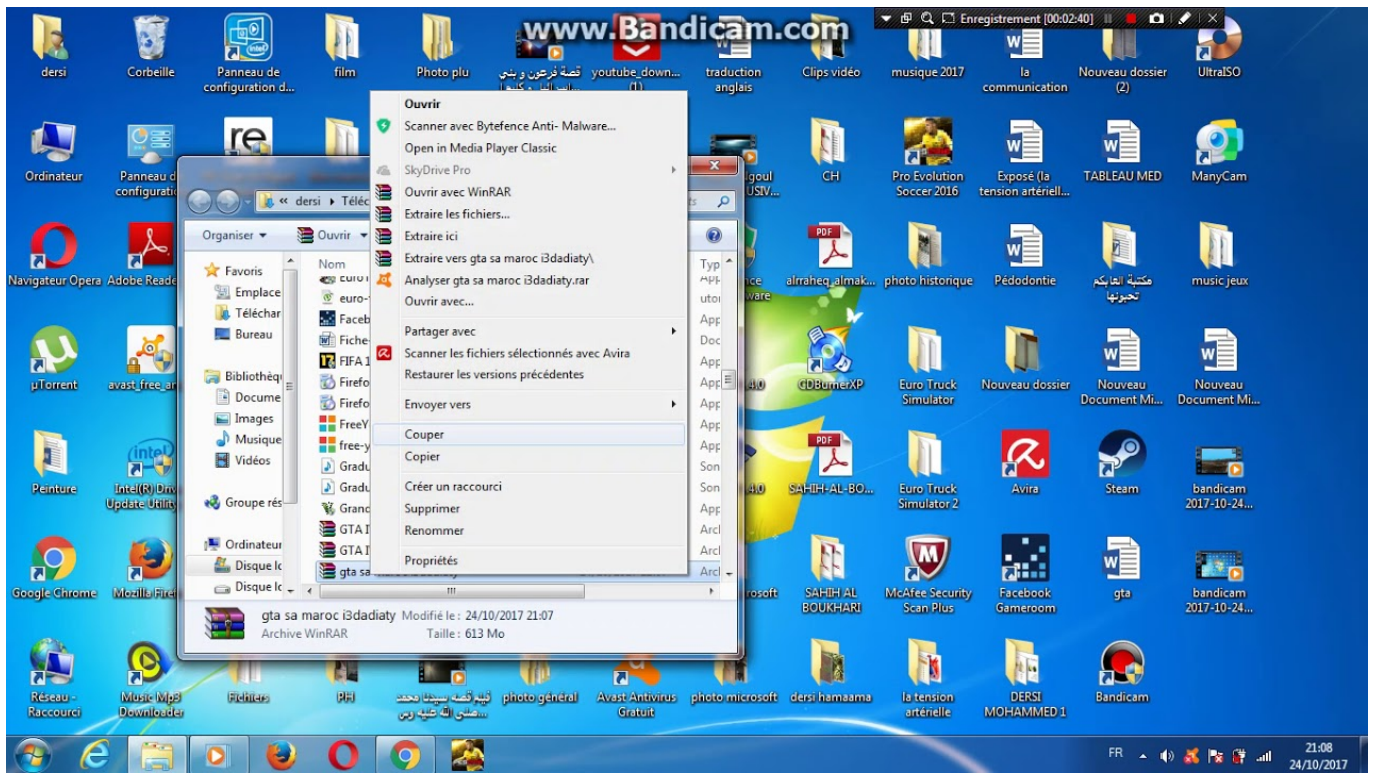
www.Bandicam.com

Enregistrement [00:02:40]

dersi
Corbeille
Panneau de configuration d...
film
Photo plu
قصة فرعون و بني
youtube_down... (1)
traduction anglais
Clips vidéo
musique 2017
la communication
Nouveau dossier (2)
UltraISO

Ordinateur
Panneau de configuratio
CH
Pro Evolution Soccer 2016
Exposé (la tension artériell...
TABLEAU MED
ManyCam

Navigateur Opera
Adobe Reade
alraheq_almak...
photo historique
Pédodontie
مكتبة العابكم تحيوتها
music jeux

µTorrent
avast_free_a
CDBurnerXP
Euro Truck Simulator
Nouveau dossier
Nouveau Document Mi...
Nouveau Document Mi...

Peinture
Intel(R) Driv Update Utility
SAHIH-AL-BO...
Euro Truck Simulator 2
Avira
Steam
bandicam 2017-10-24...

Google Chrome
Mozilla Fire
SAHIH AL BOUKHARI
McAfee Security Scan Plus
Facebook Gameroom
gta
bandicam 2017-10-24...

Réseau - Raccourci
Music Mp3 Downloader
Fichiers
PH
photo général
Avast Antivirus Gratuit
photo microsoft
dersi hamaama
la tension artérielle
DERSI MOHAMMED 1
Bandicam

« dersi ▸ Téléc
Organiser ▾
Ouvrir ▾
Favoris
Emplace
Téléchar
Bureau
Bibliothèq
Docume
Images
Musique
Vidéos
Groupe rés
Ordinateur
Disque lo
Disque lo
Nom
euro
euro-
Faceb
Fiche
FIFA 1
Firefo
Firefo
FreeY
free-y
Gradu
Gradu
Grand
GTA I
GTA I
gta sa
Typ
App
utoi
App
Doc
App
App
App
App
App
Son
Son
App
Arcl
Arcl
Arcl

Ouvrir
Scanner avec Bytefence Anti- Malware...
Open in Media Player Classic
SkyDrive Pro
Ouvrir avec WinRAR
Extraire les fichiers...
Extraire ici
Extraire vers gta sa maroc i3dadiaty\
Analyser gta sa maroc i3dadiaty.rar
Ouvrir avec...
Partager avec
Scanner les fichiers sélectionnés avec Avira
Restaurer les versions précédentes
Envoyer vers
Couper
Copier
Créer un raccourci
Supprimer
Renommer
Propriétés

gta sa maroc i3dadiaty Modifié le : 24/10/2017 21:07
Archive WinRAR Taille : 613 Mo

FR
21:08
24/10/2017